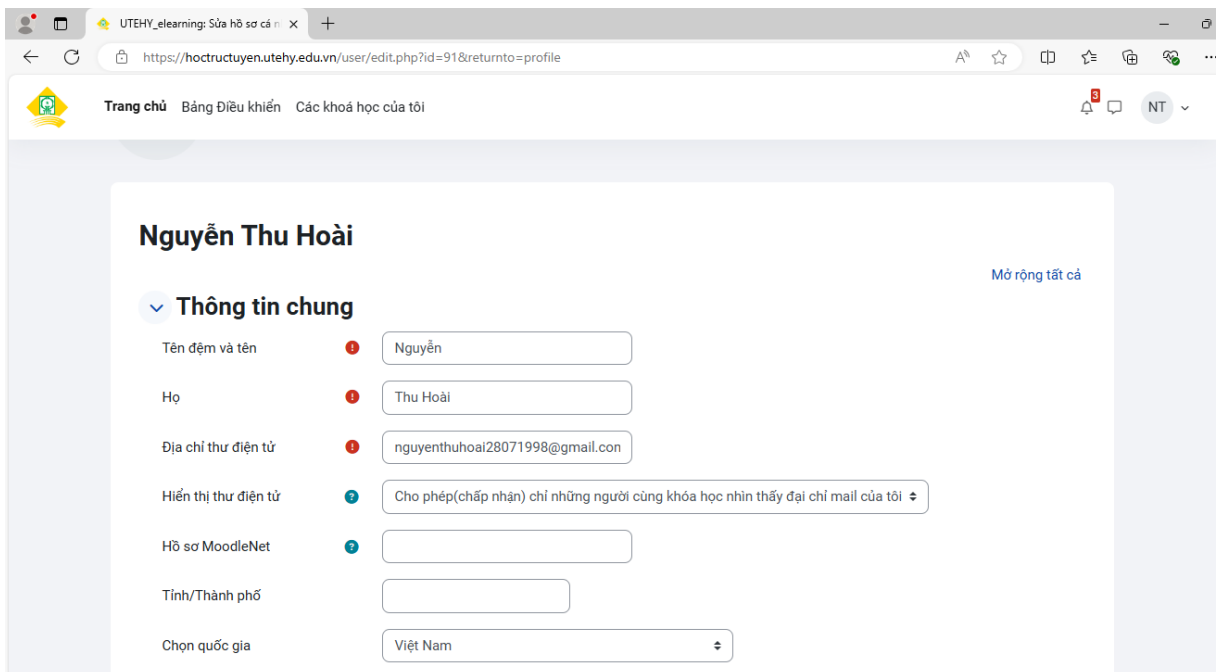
UTEHY_elearning: Sửa hồ sơ cá n

https://hoctructuyen.utehy.edu.vn/user/edit.php?id=91&returnto=profile

Trang chủ Bảng Điều khiển Các khoá học của tôi

3

NT

Nguyễn Thu Hoài

Mở rộng tất cả

Thông tin chung

Tên đệm và tên | Nguyễn

Họ | Thu Hoài

Địa chỉ thư điện tử | nguyenthuhoai28071998@gmail.con

Hiển thị thư điện tử | Cho phép(chấp nhận) chỉ những người cùng khóa học nhìn thấy đại chỉ mail của tôi

Hồ sơ MoodleNet

Tỉnh/Thành phố

Chọn quốc gia | Việt Nam